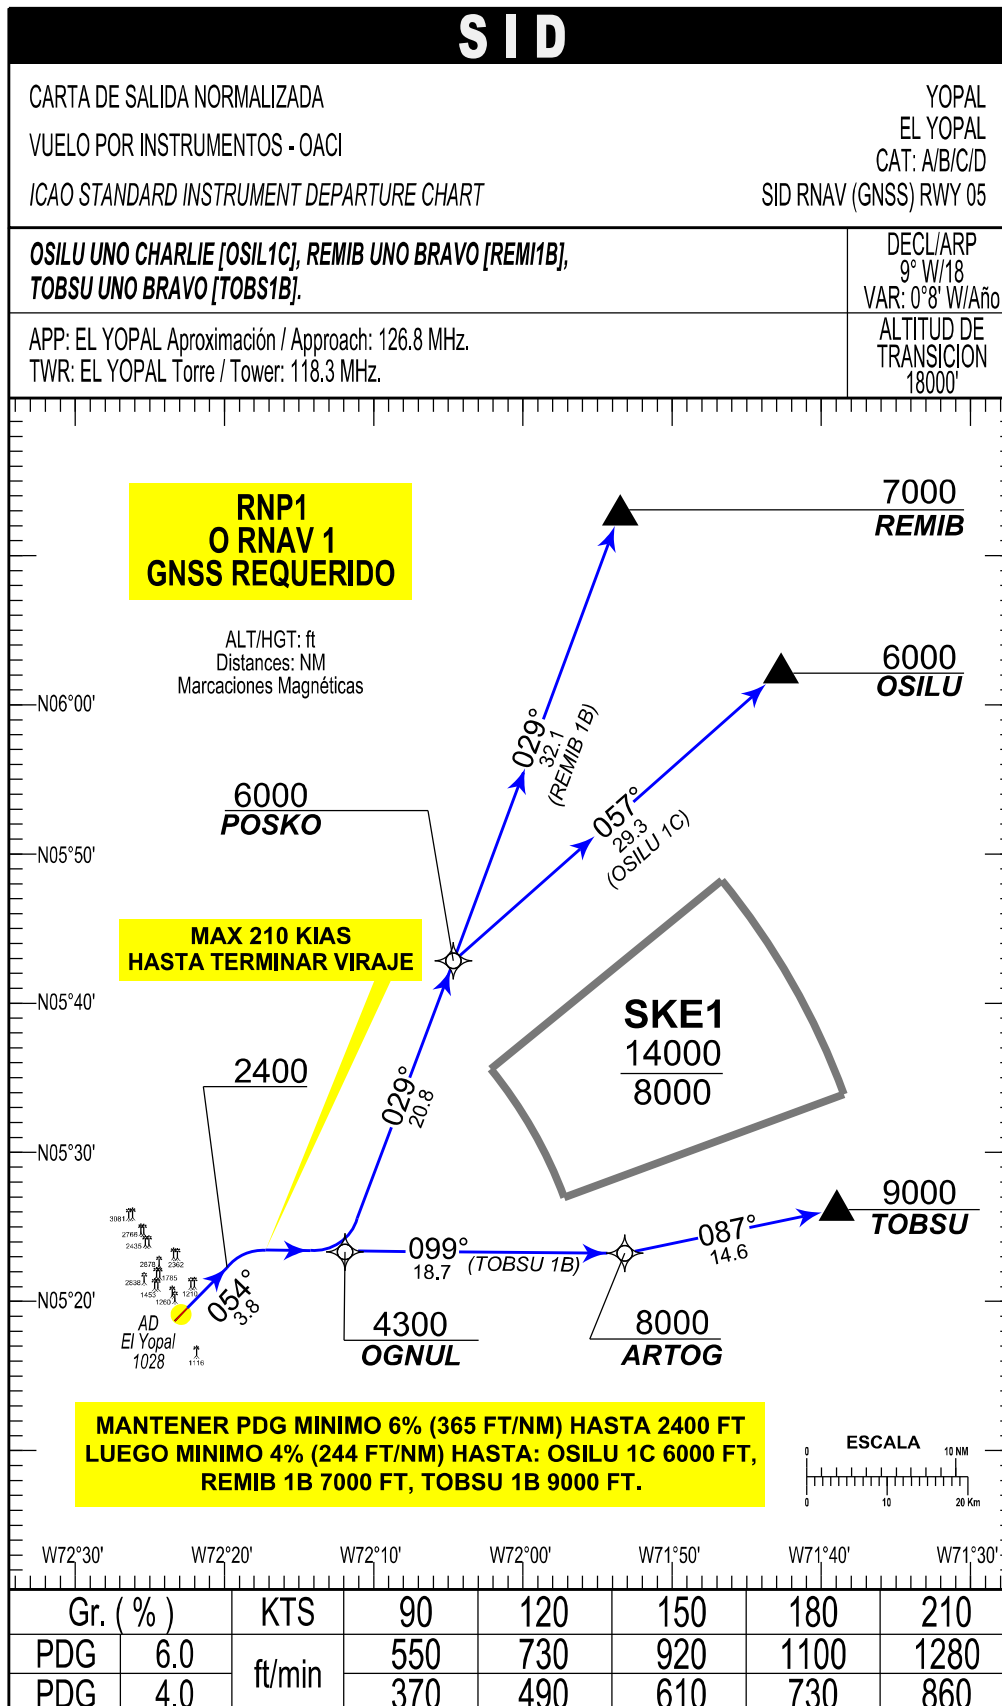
SID

CARTA DE SALIDA NORMALIZADA
VUELO POR INSTRUMENTOS - OACI
ICAO STANDARD INSTRUMENT DEPARTURE CHART

YOPAL
EL YOPAL
CAT: A/B/C/D
SID RNAV (GNSS) RWY 05

OSILU UNO CHARLIE [OSIL1C], REMIB UNO BRAVO [REMI1B], TOBSU UNO BRAVO [TOBS1B].

DECL/ARP
9° W/18
VAR: 0°8' W/Año

APP: EL YOPAL Aproximación / Approach: 126.8 MHz.
TWR: EL YOPAL Torre / Tower: 118.3 MHz.

ALTITUD DE TRANSICION
18000'

RNP1
O RNAV 1
GNSS REQUERIDO

ALT/HGT: ft
Distances: NM
Marcaciones Magnéticas

7000
REMIB

6000
OSILU

6000
POSKO

029°
32.1
(REMIB 1B)

057°
29.3
(OSILU 1C)

N06°00'
N05°50'
N05°40'
N05°30'
N05°20'

MAX 210 KIAS
HASTA TERMINAR VIRAJE

SKE1
14000
8000

2400

029°
20.8

9000
TOBSU

087°
14.6

099°
18.7
(TOBSU 1B)

054°
3.8

3081
2766
2435
2875
2362
2838
1785
1453
1210
1260
AD
El Yopal
1028
1116

4300
OGNUL

8000
ARTOG

MANTENER PDG MINIMO 6% (365 FT/NM) HASTA 2400 FT
LUEGO MINIMO 4% (244 FT/NM) HASTA: OSILU 1C 6000 FT,
REMIB 1B 7000 FT, TOBSU 1B 9000 FT.

ESCALA
0
10 NM
0
10
20 Km

W72°30'
W72°20'
W72°10'
W72°00'
W71°50'
W71°40'
W71°30'

| Gr. ( % ) | | KTS | 90 | 120 | 150 | 180 | 210 |
|---|---|---|---|---|---|---|---|
| PDG | 6.0 | ft/min | 550 | 730 | 920 | 1100 | 1280 |
| PDG | 4.0 | | 370 | 490 | 610 | 730 | 860 |